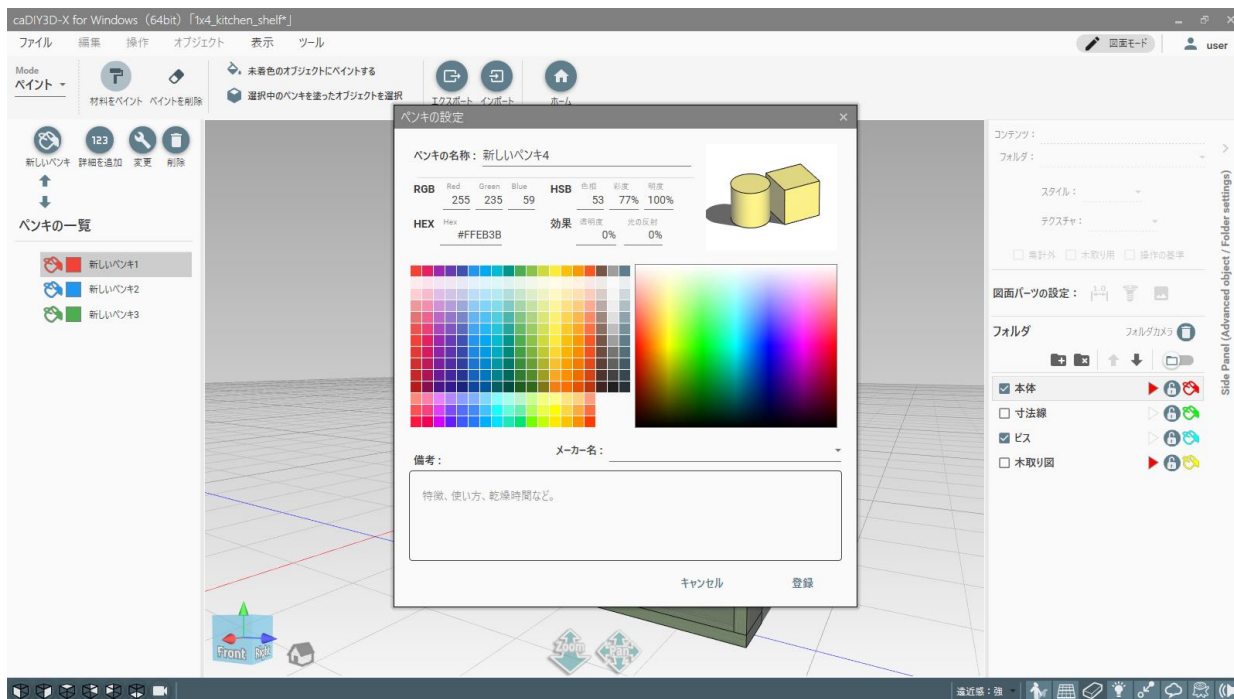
caDIY3D-X for Windows（64bit）「1x4_kitchen_shelf*」

ファイル 編集 操作 オブジェクト 表示 ツール

図面モード user

Mode
ペイント

材料をペイント ペイントを削除

未着色のオブジェクトにペイントする
選択中のペンキを塗ったオブジェクトを選択

エクスポート インポート ホーム

123
新しいペンキ 詳細を追加 変更 削除

ペンキの一覧

新しいペンキ1
新しいペンキ2
新しいペンキ3

ペンキの設定

ペンキの名称：新しいペンキ4

| RGB | Red 255 | Green 235 | Blue 59 | HSB | 色相 53 | 彩度 77% | 明度 100% |
|---|---|---|---|---|---|---|---|

HEX Hex #FFEB3B 効果 透明度 0% 光の反射 0%

備考： メーカー名：

特徴、使い方、乾燥時間など。

キャンセル 登録

コンテンツ：
フォルダ：
スタイル：
テクスチャ：
集計外 木取り用 操作の基準

図面パーツの設定：

フォルダ フォルダカメラ

本体
寸法線
ビス
木取り図

Side Panel (Advanced object / Folder settings)

Front Right

Zoom Pan

遠近感：強